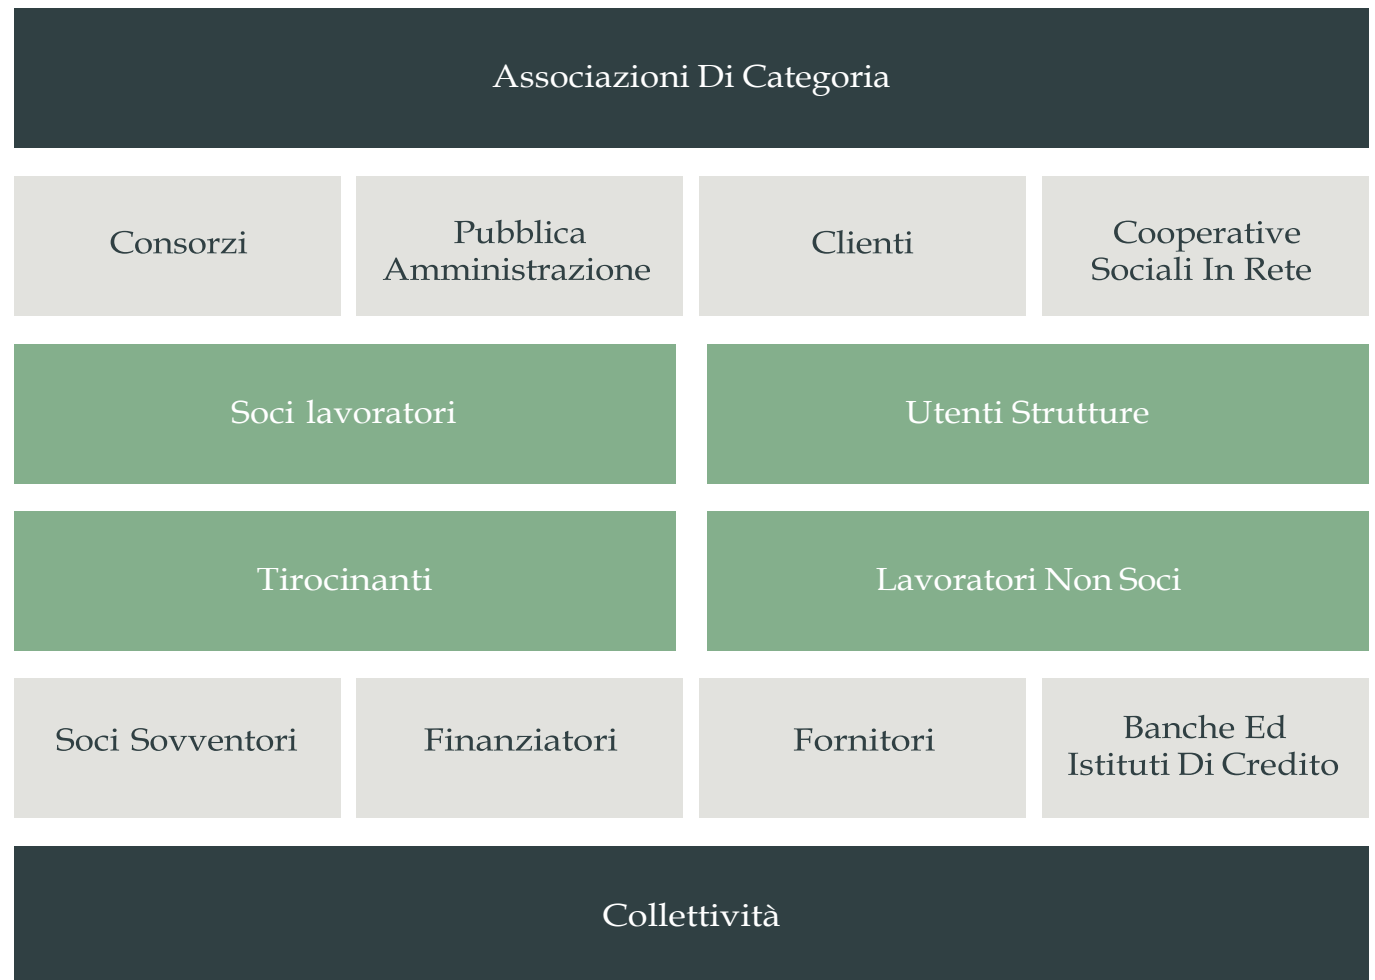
Associazioni Di Categoria

Consorzi

Pubblica Amministrazione

Clienti

Cooperative Sociali In Rete

Soci lavoratori

Utenti Strutture

Tirocinanti

Lavoratori Non Soci

Soci Sovventori

Finanziatori

Fornitori

Banche Ed Istituti Di Credito

Collettività